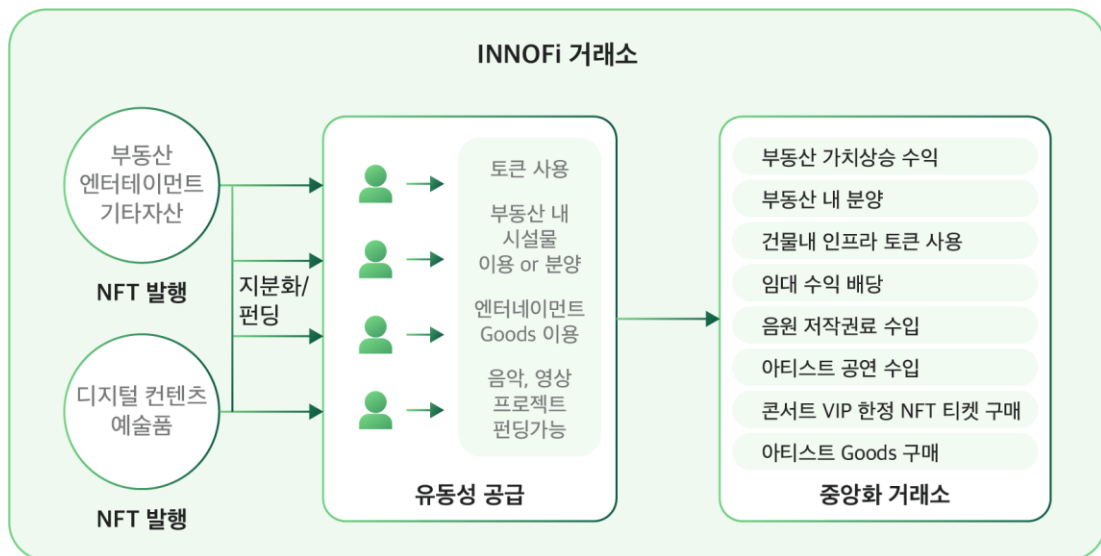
INNOFi 거래소

부동산
엔터테이먼트
기타자산

NFT 발행

디지털 컨텐츠
예술품

NFT 발행

지분화/
펀딩

토큰 사용

부동산 내
시설물
이용 or 분양

엔터네이먼트
Goods 이용

음악, 영상
프로젝트
펀딩가능

유동성 공급

부동산 가치상승 수익

부동산 내 분양

건물내 인프라 토큰 사용

임대 수익 배당

음원 저작권료 수입

아티스트 공연 수입

콘서트 VIP 한정 NFT 티켓 구매

아티스트 Goods 구매

중앙화 거래소